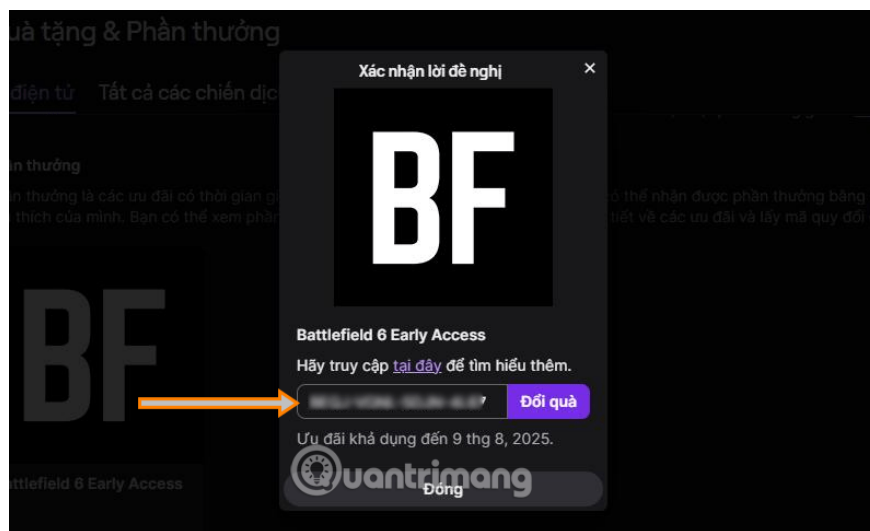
uà tặng & Phần thưởng

điện tử Tất cả các chiến dịc

ần thưởng

ần thưởng là các ưu đãi có thời gian g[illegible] có thể nhận được phần thưởng bằng
thích của mình. Bạn có thể xem phầ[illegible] tiết về các ưu đãi và lấy mã quy đổi

BF

Battlefield 6 Early Access

Xác nhận lời đề nghị

×

BF

Battlefield 6 Early Access

Hãy truy cập tại đây để tìm hiểu thêm.

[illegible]

Đổi quà

Ưu đãi khả dụng đến 9 thg 8, 2025.

Đóng

uantrimang